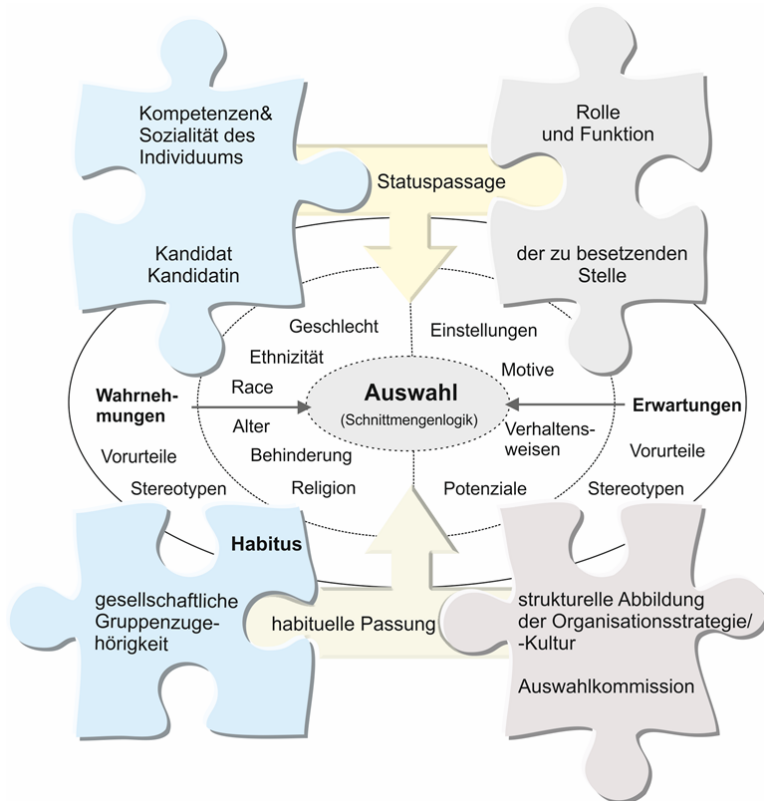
Kompetenzen& Sozialität des Individuums

Kandidat Kandidatin

Rolle und Funktion

der zu besetzenden Stelle

Statuspassage

Geschlecht

Ethnizität

Race

Alter

Behinderung

Religion

Einstellungen

Motive

Verhaltensweisen

Potenziale

Wahrnehmungen

Vorurteile

Stereotypen

Auswahl
(Schnittmengenlogik)

Erwartungen

Vorurteile

Stereotypen

Habitus

gesellschaftliche Gruppenzugehörigkeit

habituelle Passung

strukturelle Abbildung der Organisationsstrategie/ -Kultur

Auswahlkommission